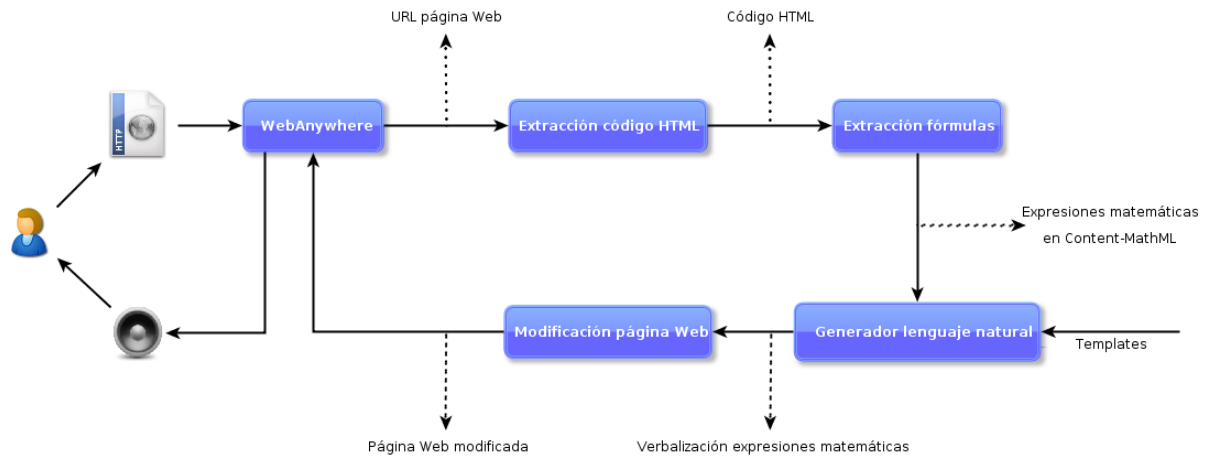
URL página Web

Código HTML

HTTP

WebAnywhere

Extracción código HTML

Extracción fórmulas

Expresiones matemáticas en Content-MathML

Modificación página Web

Generador lenguaje natural

Templates

Página Web modificada

Verbalización expresiones matemáticas